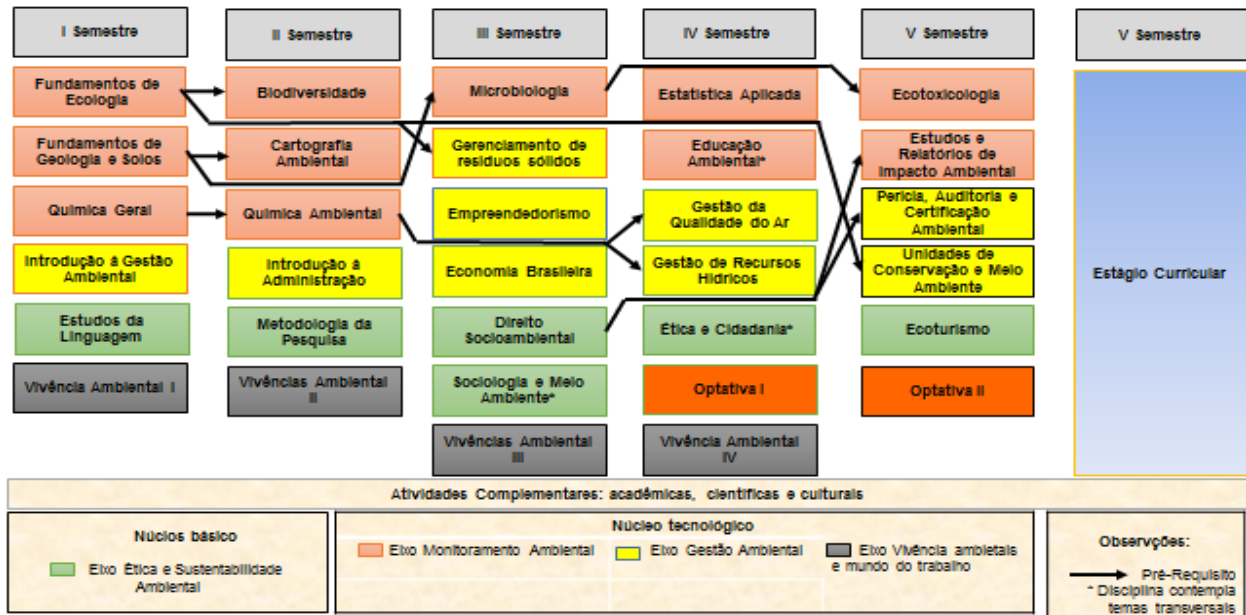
I Semestre

Fundamentos de Ecologia

Fundamentos de Geologia e Solos

Química Geral

Introdução à Gestão Ambiental

Estudos da Linguagem

Vivência Ambiental I

II Semestre

Biodiversidade

Cartografia Ambiental

Química Ambiental

Introdução à Administração

Metodologia da Pesquisa

Vivências Ambiental II

III Semestre

Microbiologia

Gerenciamento de resíduos sólidos

Empreendedorismo

Economia Brasileira

Direito Socioambiental

Sociologia e Meio Ambiente*

Vivências Ambiental III

IV Semestre

Estatística Aplicada

Educação Ambiental*

Gestão da Qualidade do Ar

Gestão de Recursos Hídricos

Ética e Cidadania*

Optativa I

Vivência Ambiental IV

V Semestre

Ecotoxicologia

Estudos e Relatórios de Impacto Ambiental

Perícia, Auditoria e Certificação Ambiental

Unidades de Conservação e Meio Ambiente

Ecoturismo

Optativa II

V Semestre

Estágio Curricular

Atividades Complementares: acadêmicas, científicas e culturais

Núcleos básico

Eixo Ética e Sustentabilidade Ambiental

Núcleo tecnológico

Eixo Monitoramento Ambiental

Eixo Gestão Ambiental

Eixo Vivência ambietais e mundo do trabalho

Observações:

Pré-Requisito

* Disciplina contempla temas transversais